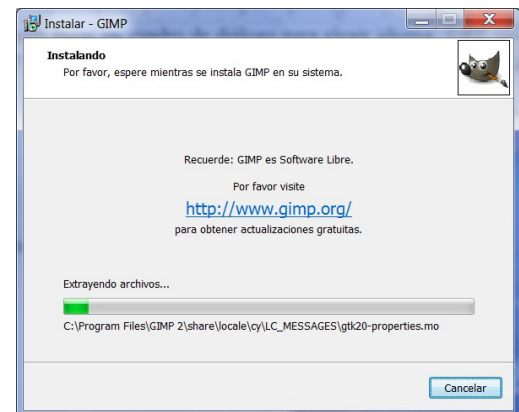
Instalar - GIMP

Instalando
Por favor, espere mientras se instala GIMP en su sistema.

Recuerde: GIMP es Software Libre.

Por favor visite

http://www.gimp.org/

para obtener actualizaciones gratuitas.

Extrayendo archivos...

C:\Program Files\GIMP 2\share\locale\cy\LC_MESSAGES\gtk20-properties.mo

Cancelar